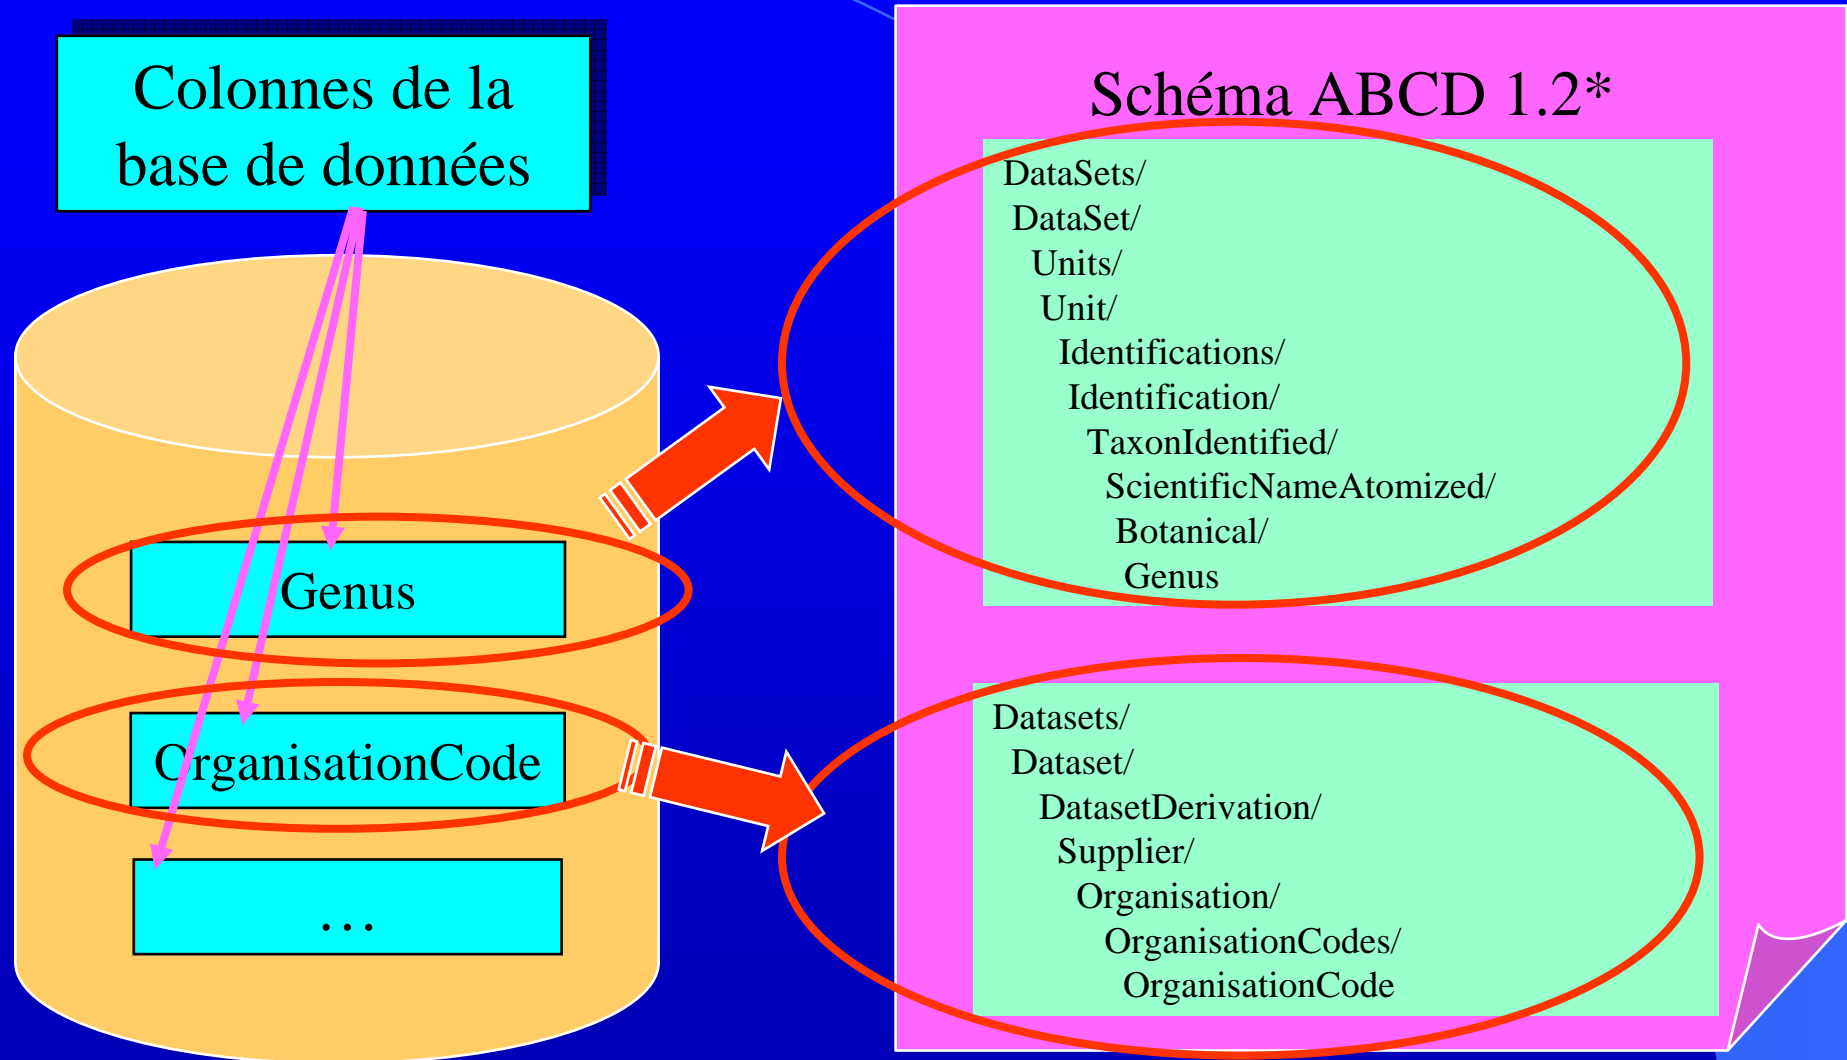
Colonnes de la base de données

Genus

OrganisationCode

...

Schéma ABCD 1.2*

DataSets/
DataSet/
Units/
Unit/
Identifications/
Identification/
TaxonIdentified/
ScientificNameAtomized/
Botanical/
Genus

Datasets/
Dataset/
DatasetDerivation/
Supplier/
Organisation/
OrganisationCodes/
OrganisationCode